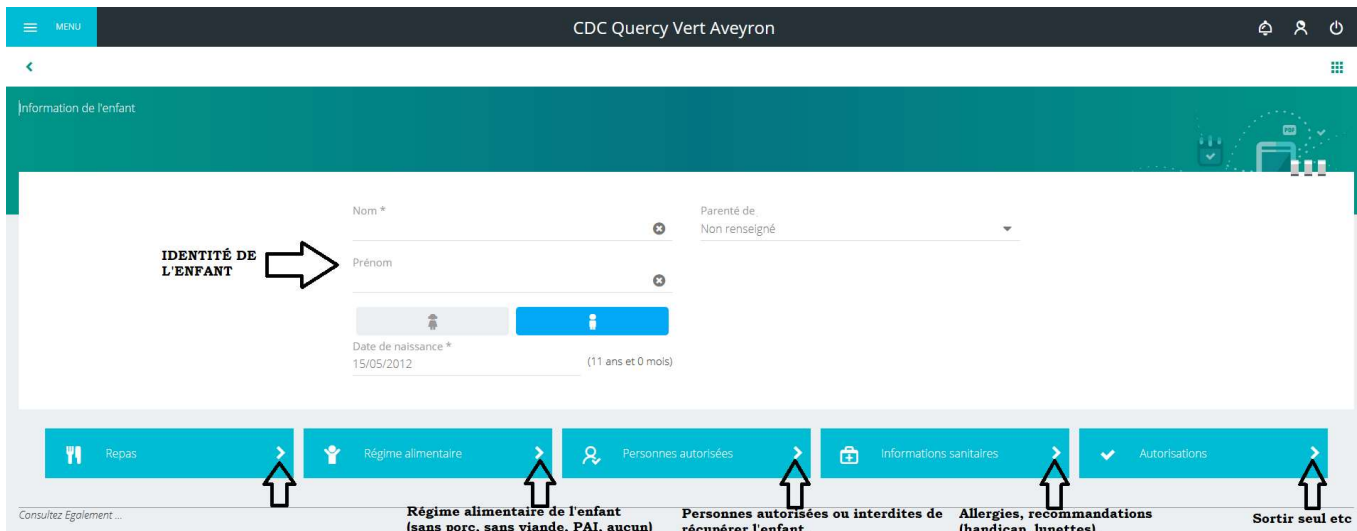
MENU

CDC Quercy Vert Aveyron

Information de l'enfant

Nom *

Parenté de
Non renseigné

IDENTITÉ DE L'ENFANT

Prénom

Date de naissance *
15/05/2012
(11 ans et 0 mois)

Repas

Régime alimentaire

Personnes autorisées

Informations sanitaires

Autorisations

Consultez Egalement ...

Régime alimentaire de l'enfant (sans porc, sans viande, PAI, aucun)

Personnes autorisées ou interdites de récupérer l'enfant

Allergies, recommandations (handicap, lunettes)

Sortir seul etc